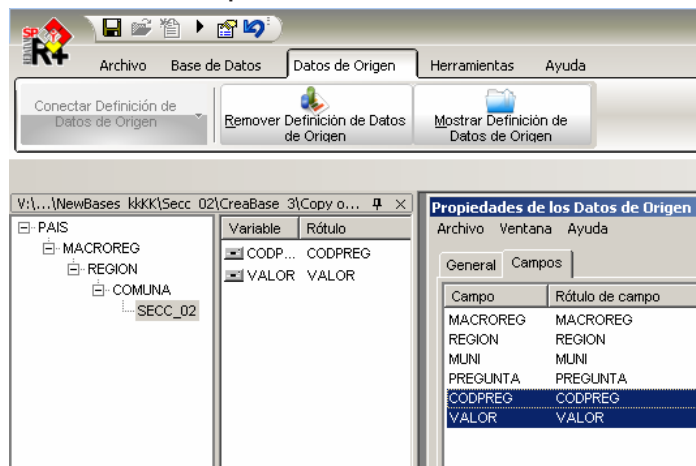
SP R+

Archivo Base de Datos Datos de Origen Herramientas Ayuda

Conectar Definición de Datos de Origen

Remover Definición de Datos de Origen

Mostrar Definición de Datos de Origen

V:\...\NewBases kkKK\Secc 02\CreaBase 3\Copy o...

PAIS
MACROREG
REGION
COMUNA
SECC_02

| Variable | Rótulo |
|---|---|
| CODP... | CODPREG |
| VALOR | VALOR |

Propiedades de los Datos de Origen

Archivo Ventana Ayuda

General Campos

| Campo | Rótulo de campo |
|---|---|
| MACROREG | MACROREG |
| REGION | REGION |
| MUNI | MUNI |
| PREGUNTA | PREGUNTA |
| CODPREG | CODPREG |
| VALOR | VALOR |